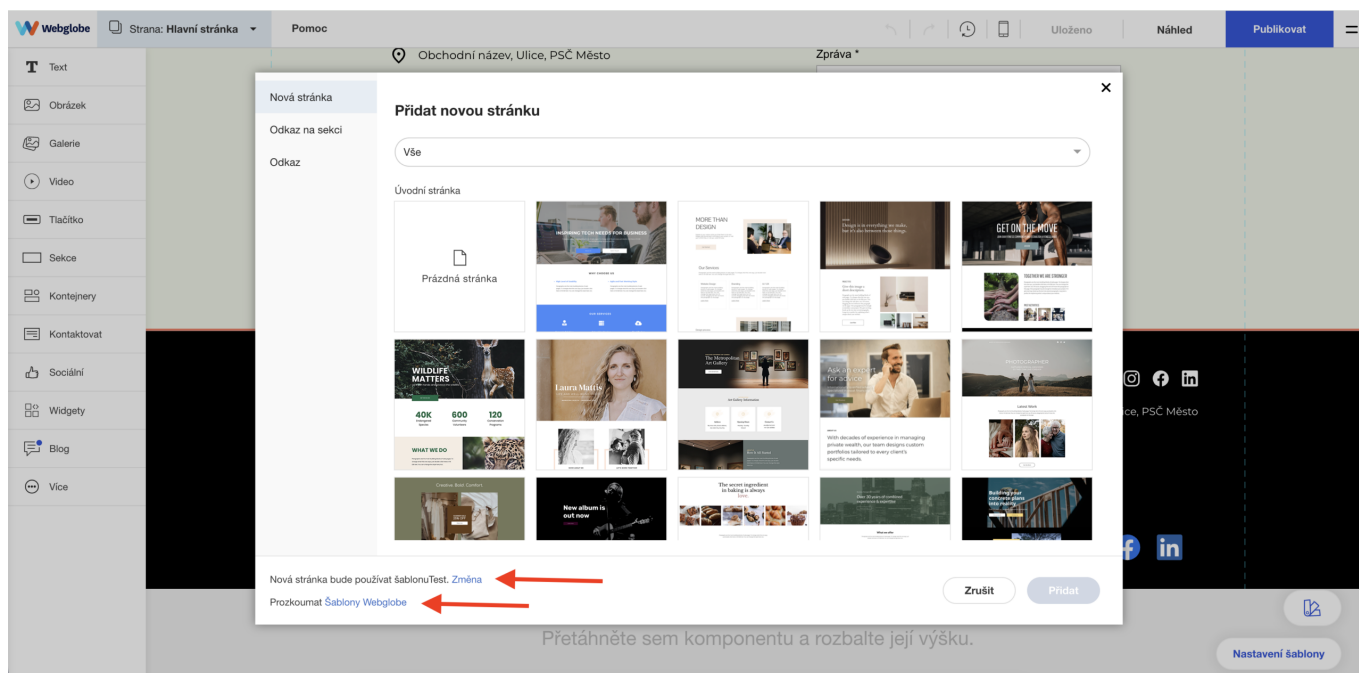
Webglobe
Strana: Hlavní stránka
Pomoc
Uloženo
Náhled
Publikovat

Text
Obrázek
Galerie
Video
Tlačítko
Sekce
Kontejnery
Kontaktovat
Sociální
Widgety
Blog
Více

Obchodní název, Ulice, PSČ Město
Zpráva *

Nová stránka
Odkaz na sekci
Odkaz

Přidat novou stránku
Vše
Úvodní stránka
Prázdná stránka

INSPIRING TECH NEEDS FOR BUSINESS
MORE THAN DESIGN
GET ON THE MOVE
WILDLIFE MATTERS
40K 600 120
WHAT WE DO
Laura Mattis
The Metropolitan Art Gallery
Ask an expert for advice
With decades of experience in managing private wealth, our team designs custom portfolios tailored to every client's specific needs.
PHOTOGRAPHER
New album is out now
The secret ingredient in baking is always love
Building your concrete plans into reality

Nová stránka bude používat šablonuTest. Změna
Prozkoumat Šablony Webglobe
Zrušit
Přidat

ce, PSČ Město
Přetáhněte sem komponentu a rozbalte její výšku.
Nastavení šablony